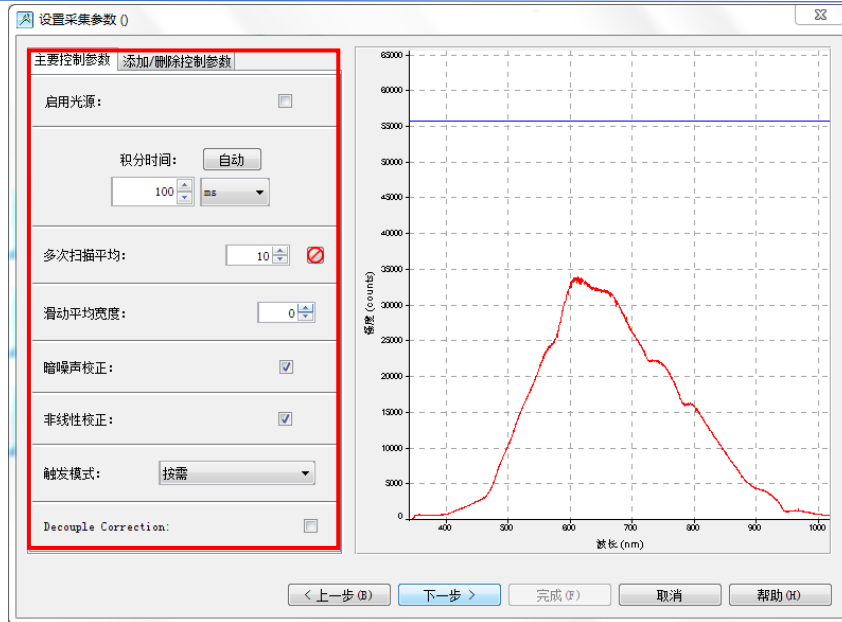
设置采集参数 ()

主要控制参数 添加/删除控制参数

启用光源:

积分时间: 自动

100 ms

多次扫描平均: 10

滑动平均宽度: 0

暗噪声校正:

非线性校正:

触发模式: 按需

Decouple Correction:

65000
60000
55000
50000
45000
40000
35000
30000
25000
20000
15000
10000
5000
0

强度 (counts)

400 500 600 700 800 900 1000

波长 (nm)

< 上一步(B) 下一步 > 完成(F) 取消 帮助(H)